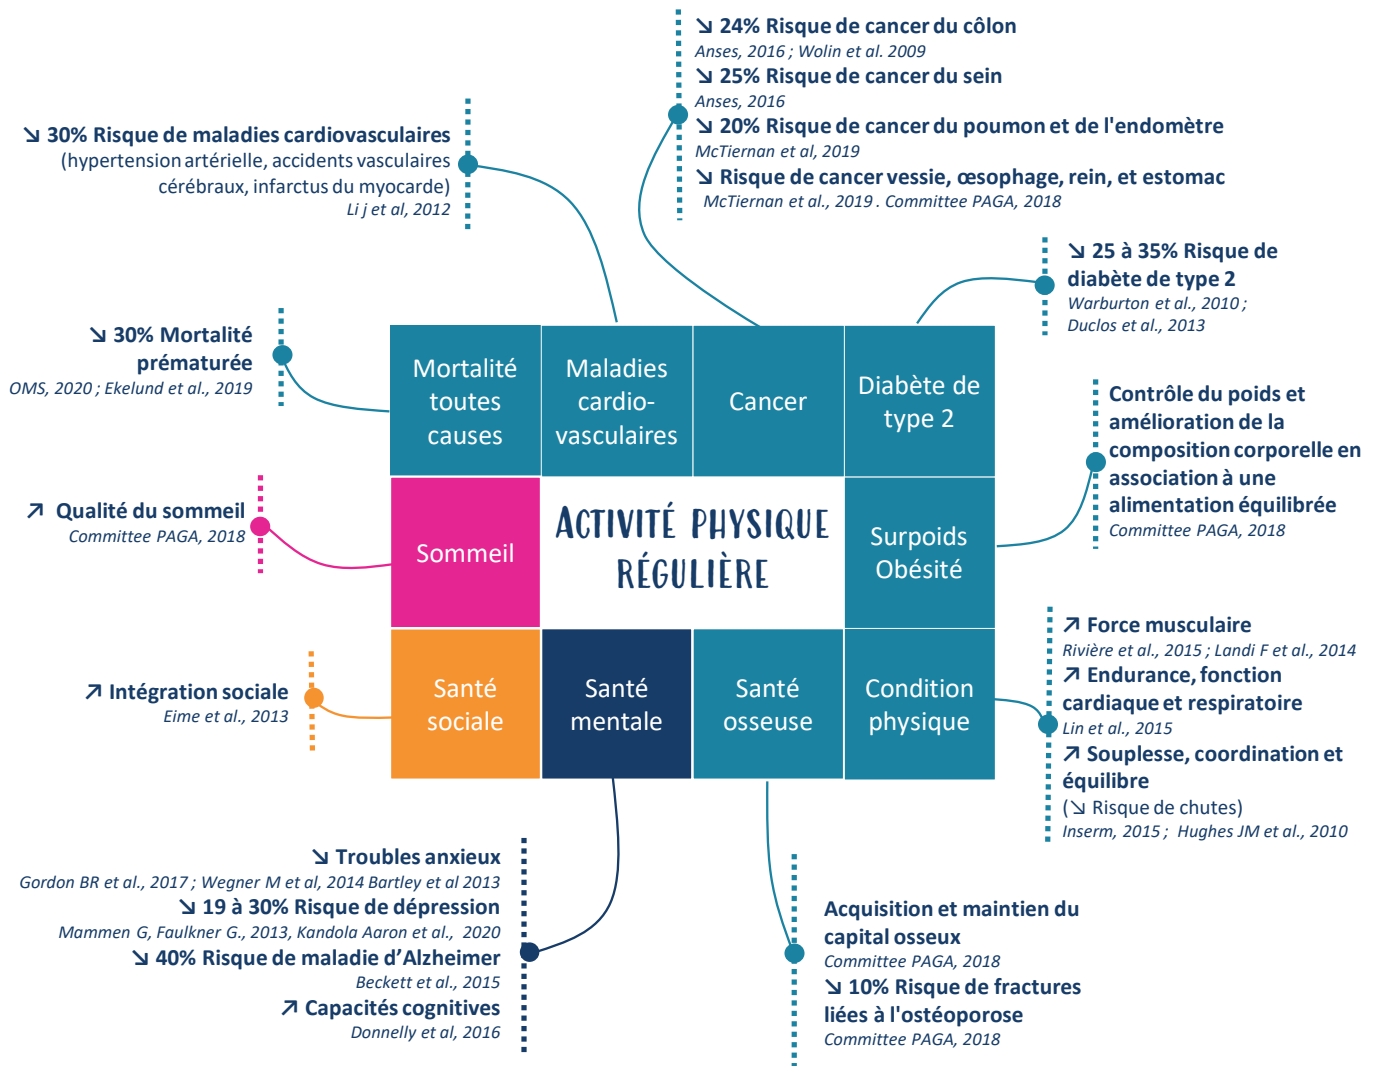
↘ 24% Risque de cancer du côlon
Anses, 2016 ; Wolin et al. 2009
↘ 25% Risque de cancer du sein
Anses, 2016
↘ 20% Risque de cancer du poumon et de l'endomètre
McTiernan et al, 2019
↘ Risque de cancer vessie, œsophage, rein, et estomac
McTiernan et al., 2019 . Committee PAGA, 2018

↘ 30% Risque de maladies cardiovasculaires (hypertension artérielle, accidents vasculaires cérébraux, infarctus du myocarde)
Li j et al, 2012

↘ 25 à 35% Risque de diabète de type 2
Warburton et al., 2010 ; Duclos et al., 2013

↘ 30% Mortalité prématurée
OMS, 2020 ; Ekelund et al., 2019

Contrôle du poids et amélioration de la composition corporelle en association à une alimentation équilibrée
Committee PAGA, 2018

↗ Qualité du sommeil
Committee PAGA, 2018

| Mortalité toutes causes | Maladies cardio-vasculaires | Cancer | Diabète de type 2 |
|---|---|---|---|
| Sommeil | ACTIVITÉ PHYSIQUE RÉGULIÈRE | | Surpoids Obésité |
| Santé sociale | Santé mentale | Santé osseuse | Condition physique |

↗ Force musculaire
Rivière et al., 2015 ; Landi F et al., 2014
↗ Endurance, fonction cardiaque et respiratoire
Lin et al., 2015
↗ Souplesse, coordination et équilibre
(↘ Risque de chutes)
Inserm, 2015 ; Hughes JM et al., 2010

↗ Intégration sociale
Eime et al., 2013

↘ Troubles anxieux
Gordon BR et al., 2017 ; Wegner M et al, 2014 Bartley et al 2013
↘ 19 à 30% Risque de dépression
Mammen G, Faulkner G., 2013, Kandola Aaron et al., 2020
↘ 40% Risque de maladie d'Alzheimer
Beckett et al., 2015
↗ Capacités cognitives
Donnelly et al, 2016

Acquisition et maintien du capital osseux
Committee PAGA, 2018
↘ 10% Risque de fractures liées à l'ostéoporose
Committee PAGA, 2018